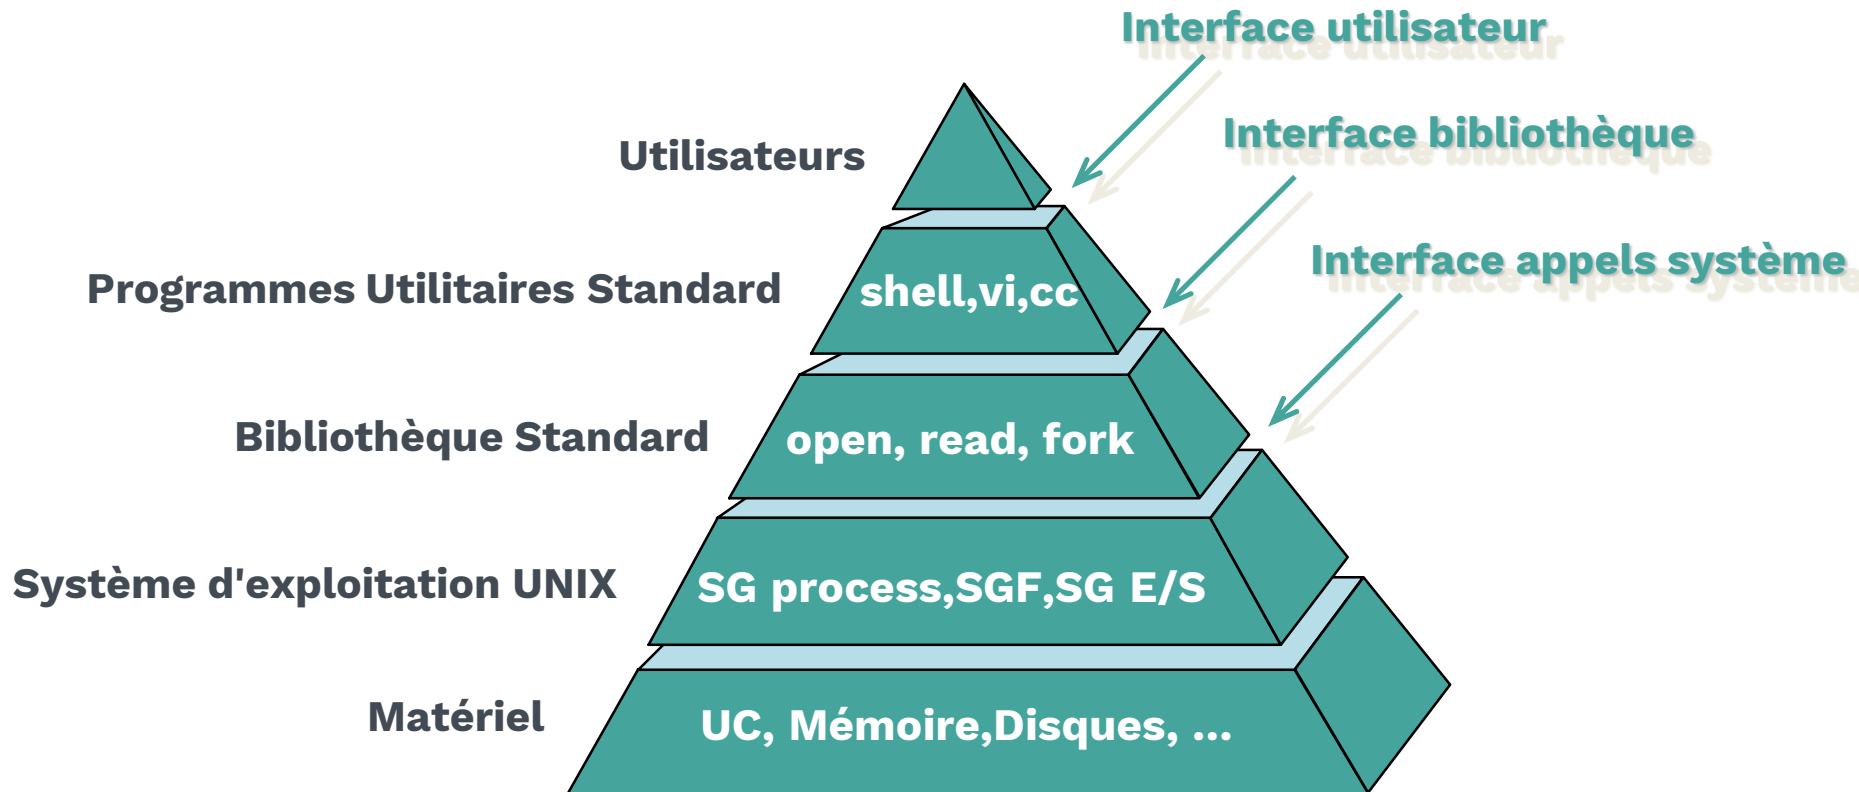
Interface utilisateur

Interface bibliothèque

Interface appels système

Utilisateurs

Programmes Utilitaires Standard

shell,vi,cc

Bibliothèque Standard

open, read, fork

Système d'exploitation UNIX

SG process,SGF,SG E/S

Matériel

UC, Mémoire,Disques, ...